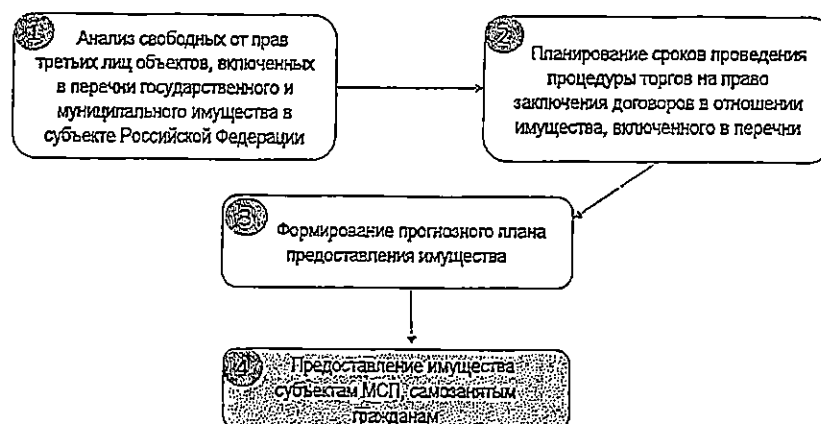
1 Анализ свободных от прав третьих лиц объектов, включенных в перечни государственного и муниципального имущества в субъекте Российской Федерации

2 Планирование сроков проведения процедуры торгов на право заключения договоров в отношении имущества, включенного в перечни

3 Формирование прогнозного плана предоставления имущества

4 Предоставление имущества субъектам МСП, самозанятым гражданам